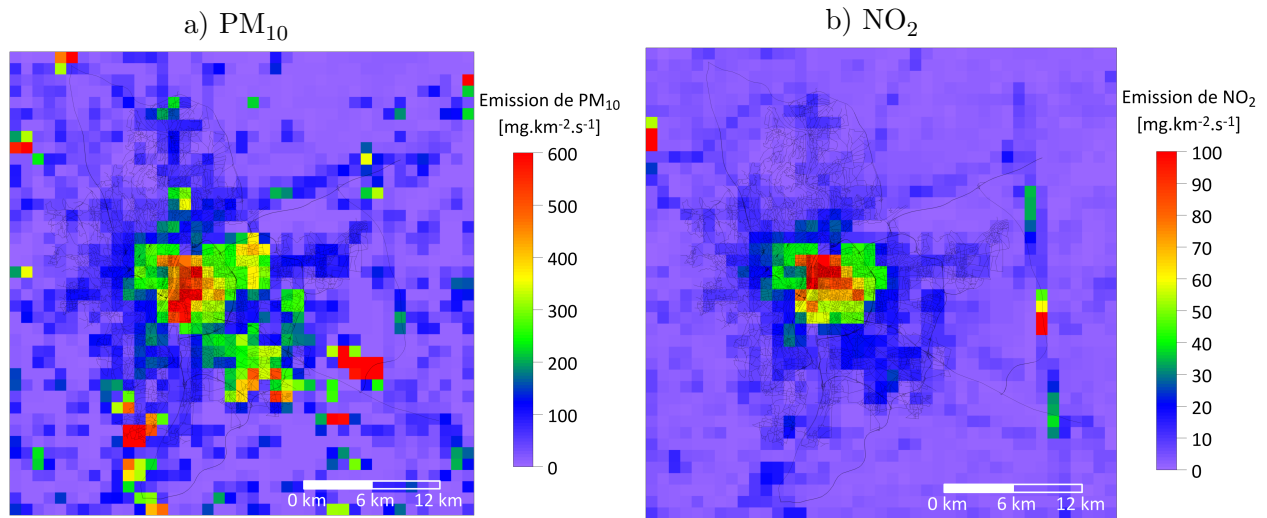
a) $PM_{10}$

Emission de $PM_{10}$
[mg.km$^{-2}$.s$^{-1}$]

600
500
400
300
200
100
0

0 km 6 km 12 km

b) $NO_2$

Emission de $NO_2$
[mg.km$^{-2}$.s$^{-1}$]

100
90
80
70
60
50
40
30
20
10
0

0 km 6 km 12 km